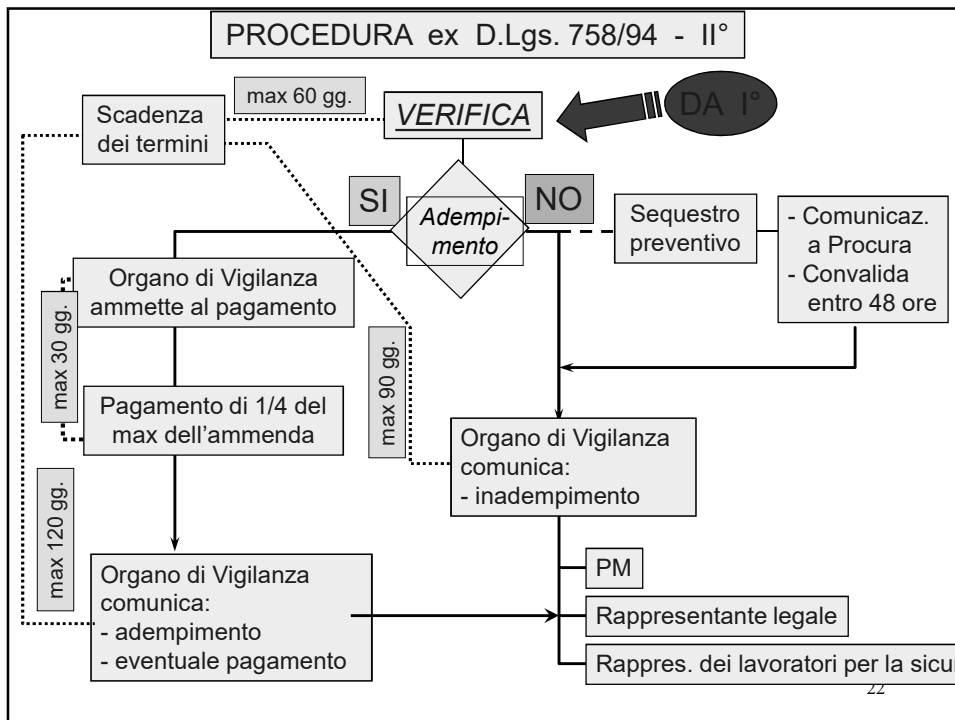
PROCEDURA ex D.Lgs. 758/94 - II°

max 60 gg.

Scadenza dei termini

VERIFICA

DA I°

SI

Adempimento

NO

Sequestro preventivo

- Comunicaz. a Procura
- Convalida entro 48 ore

Organo di Vigilanza ammette al pagamento

max 30 gg.

max 90 gg.

Pagamento di 1/4 del max dell'ammenda

Organo di Vigilanza comunica:
- inadempimento

max 120 gg.

Organo di Vigilanza comunica:
- adempimento
- eventuale pagamento

PM

Rappresentante legale

Rappres. dei lavoratori per la sicu

22